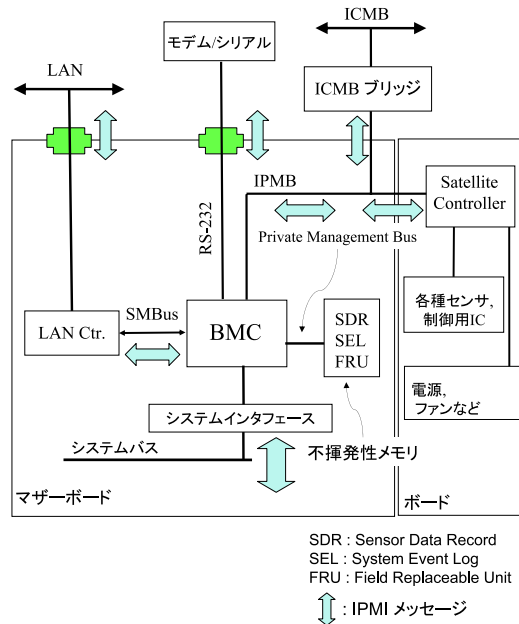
ICMB

モデム/シリアル

LAN

ICMB ブリッジ

IPMB

Satellite Controller

RS-232

Private Management Bus

各種センサ,制御用IC

SMBus

LAN Ctr.

BMC

SDR
SEL
FRU

電源,ファンなど

システムインタフェース

システムバス

不揮発性メモリ

マザーボード

ボード

SDR : Sensor Data Record
SEL : System Event Log
FRU : Field Replaceable Unit

: IPMI メッセージ